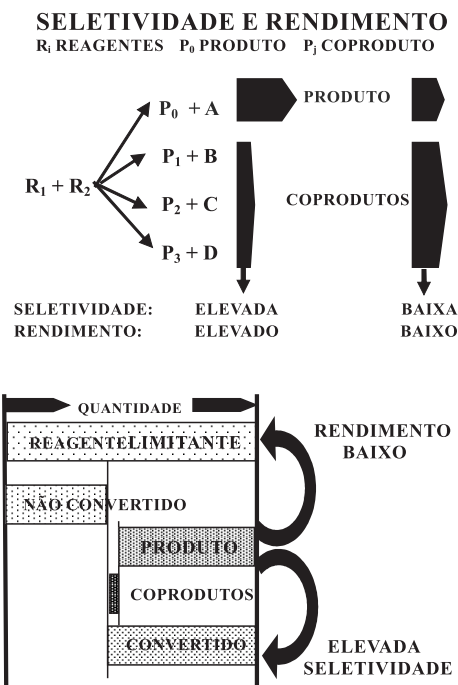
SELETIVIDADE E RENDIMENTO

$R_i$ REAGENTES $P_0$ PRODUTO $P_j$ COPRODUTO

$R_1 + R_2$

$P_0 + A$

$P_1 + B$

$P_2 + C$

$P_3 + D$

PRODUTO

COPRODUTOS

SELETIVIDADE: ELEVADA BAIXA

RENDIMENTO: ELEVADO BAIXO

QUANTIDADE

REAGENTELIMITANTE

RENDIMENTO BAIXO

NÃO CONVERTIDO

PRODUTO

COPRODUTOS

CONVERTIDO

ELEVADA SELETIVIDADE